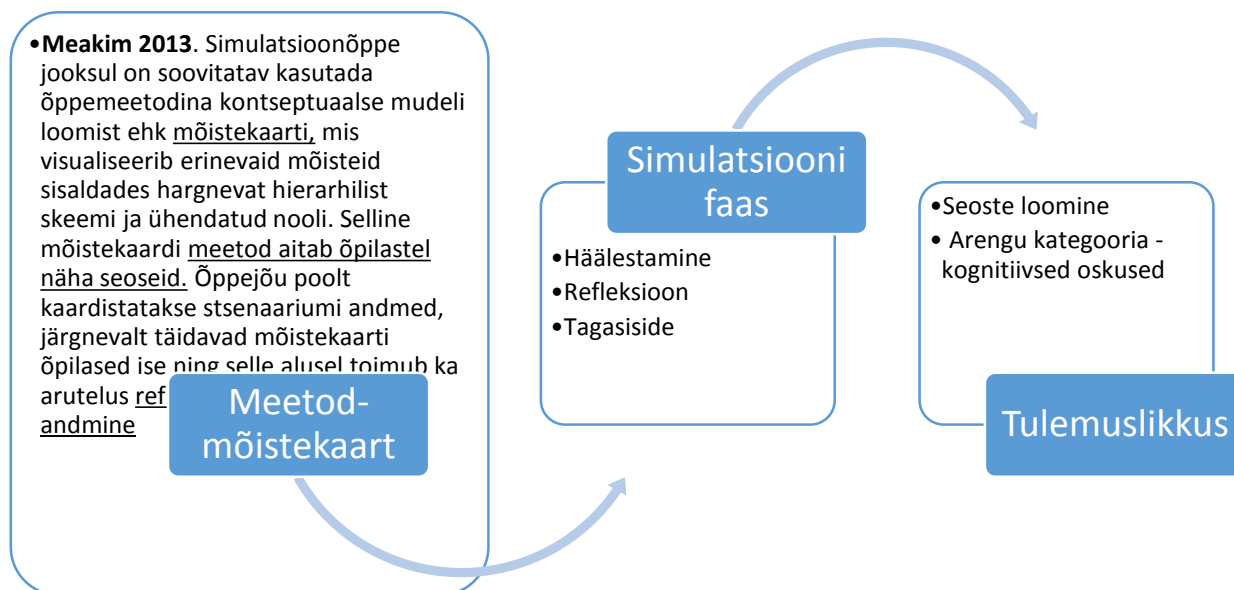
•**Meakim 2013**. Simulatsioonõppe jooksul on soovitatav kasutada õppemeetodina kontseptuaalse mudeli loomist ehk mõistekaarti, mis visualiseerib erinevaid mõisteid sisaldades hargnevat hierarhilist skeemi ja ühendatud nooli. Selline mõistekaardi meetod aitab õpilastel näha seoseid. Õppejõu poolt kaardistatakse stsenaariumi andmed, järgnevalt täidavad mõistekaarti õpilased ise ning selle alusel toimub ka arutelus ref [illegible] andmine

Meetod-mõistekaart

Simulatsiooni faas

•Häälestamine
•Refleksioon
•Tagasiside

•Seoste loomine
• Arengu kategooria - kognitiivsed oskused

Tulemuslikkus